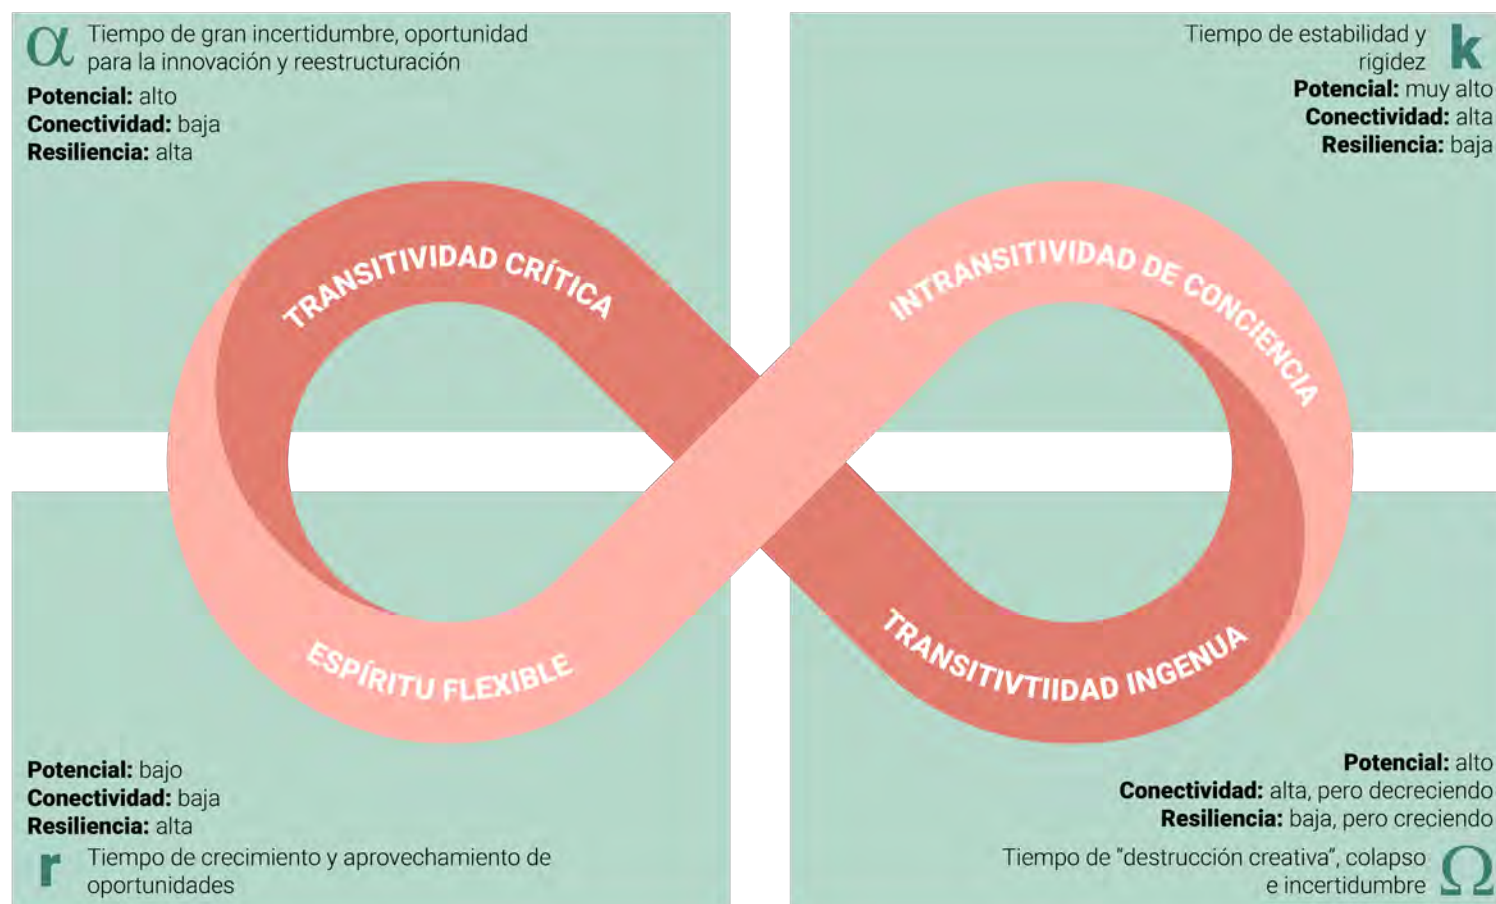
α Tiempo de gran incertidumbre, oportunidad para la innovación y reestructuración

**Potencial:** alto
**Conectividad:** baja
**Resiliencia:** alta

Tiempo de estabilidad y rigidez k

**Potencial:** muy alto
**Conectividad:** alta
**Resiliencia:** baja

TRANSITIVIDAD CRÍTICA

INTRANSITIVIDAD DE CONCIENCIA

ESPÍRITU FLEXIBLE

TRANSITIVTIIDAD INGENUA

**Potencial:** bajo
**Conectividad:** baja
**Resiliencia:** alta

r Tiempo de crecimiento y aprovechamiento de oportunidades

**Potencial:** alto
**Conectividad:** alta, pero decreciendo
**Resiliencia:** baja, pero creciendo

Tiempo de "destrucción creativa", colapso e incertidumbre Ω